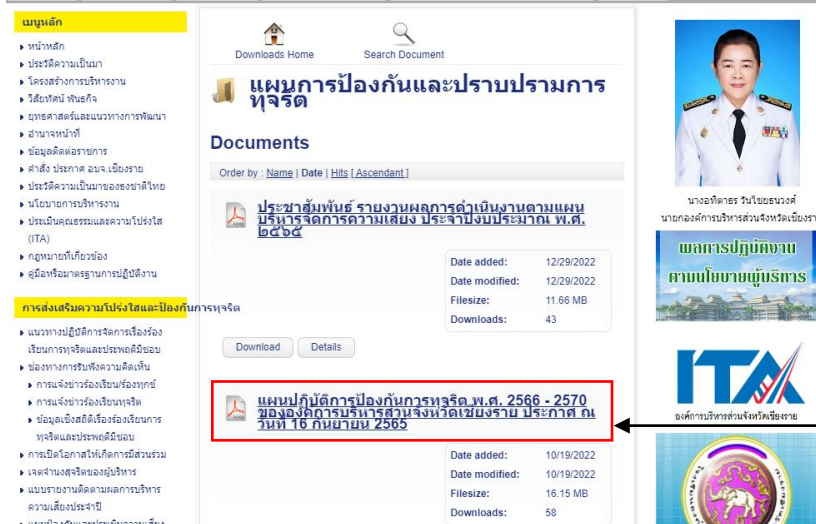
เมนูหลัก

หน้าหลัก
ประวัติความเป็นมา
โครงสร้างการบริหารงาน
วิสัยทัศน์ พันธกิจ
ยุทธศาสตร์และแนวทางการพัฒนา
อำนาจหน้าที่
ข้อมูลติดต่อราชการ
คำสั่ง ประกาศ อบจ.เชียงราย
ประวัติความเป็นมาของธงชาติไทย
นโยบายการบริหารงาน
ประเมินคุณธรรมและความโปร่งใส (ITA)
กฎหมายที่เกี่ยวข้อง
คู่มือหรือมาตรฐานการปฏิบัติงาน

การส่งเสริมความโปร่งใสและป้องกันการทุจริต

แนวทางปฏิบัติการจัดการเรื่องร้องเรียนการทุจริตและประพฤติมิชอบ
ช่องทางการรับฟังความคิดเห็น
การแจ้งข่าวร้องเรียน/ร้องทุกข์
การแจ้งข่าวร้องเรียนทุจริต
ข้อมูลเชิงสถิติเรื่องร้องเรียนการทุจริตและประพฤติมิชอบ
การเปิดโอกาสให้เกิดการมีส่วนร่วม
เจตจำนงสุจริตของผู้บริหาร
แบบรายงานติดตามผลการบริหารความเสี่ยงประจำปี

Downloads Home
Search Document

แผนการป้องกันและปราบปรามการทุจริต

Documents

Order by : Name | Date | Hits [ Ascendant ]

ประชาสัมพันธ์ รายงานผลการดำเนินงานตามแผนบริหารจัดการความเสี่ยง ประจำปีงบประมาณ พ.ศ. ๒๕๖๕

| Date added: | 12/29/2022 |
|---|---|
| Date modified: | 12/29/2022 |
| Filesize: | 11.66 MB |
| Downloads: | 43 |

Download
Details

แผนปฏิบัติการป้องกันการทุจริต พ.ศ. 2566 - 2570 ขององค์การบริหารส่วนจังหวัดเชียงราย ประกาศ ณ วันที่ 16 กันยายน 2565

| Date added: | 10/19/2022 |
|---|---|
| Date modified: | 10/19/2022 |
| Filesize: | 16.15 MB |
| Downloads: | 58 |

นางอทิตาธร วันไชยธนวงศ์
นายกองค์การบริหารส่วนจังหวัดเชียงราย

ผลการปฏิบัติงาน
ตามนโยบายผู้บริหาร

ITA
องค์การบริหารส่วนจังหวัดเชียงราย